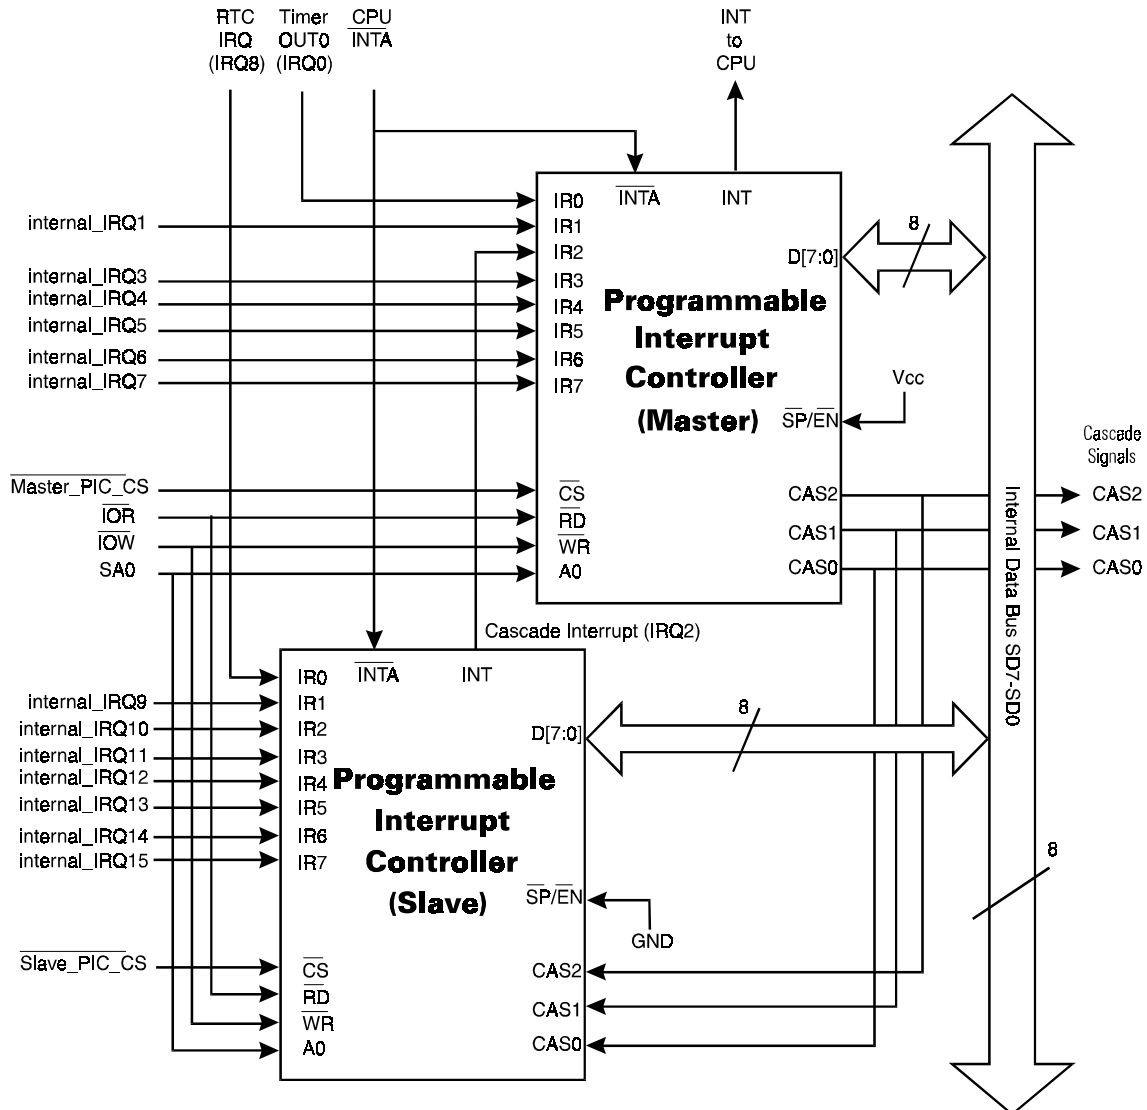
RTC IRQ (IRQ8)
Timer OUT0 (IRQ0)
CPU $\overline{INTA}$
INT to CPU

IR0
$\overline{INTA}$
INT
internal_IRQ1
IR1
IR2
D[7:0]
8
internal_IRQ3
IR3
internal_IRQ4
IR4
internal_IRQ5
IR5
internal_IRQ6
IR6
internal_IRQ7
IR7
Programmable Interrupt Controller (Master)
Vcc
$\overline{SP}/\overline{EN}$
Cascade Signals
$\overline{Master\_PIC\_CS}$
$\overline{CS}$
CAS2
CAS2
$\overline{IOR}$
$\overline{RD}$
CAS1
CAS1
$\overline{IOW}$
$\overline{WR}$
SA0
A0
CAS0
CAS0
Internal Data Bus SD7-SD0
Cascade Interrupt (IRQ2)

IR0
$\overline{INTA}$
INT
internal_IRQ9
IR1
internal_IRQ10
IR2
D[7:0]
8
internal_IRQ11
IR3
internal_IRQ12
IR4
internal_IRQ13
IR5
internal_IRQ14
IR6
internal_IRQ15
IR7
Programmable Interrupt Controller (Slave)
8
$\overline{SP}/\overline{EN}$
GND
$\overline{Slave\_PIC\_CS}$
$\overline{CS}$
CAS2
$\overline{RD}$
CAS1
$\overline{WR}$
A0
CAS0